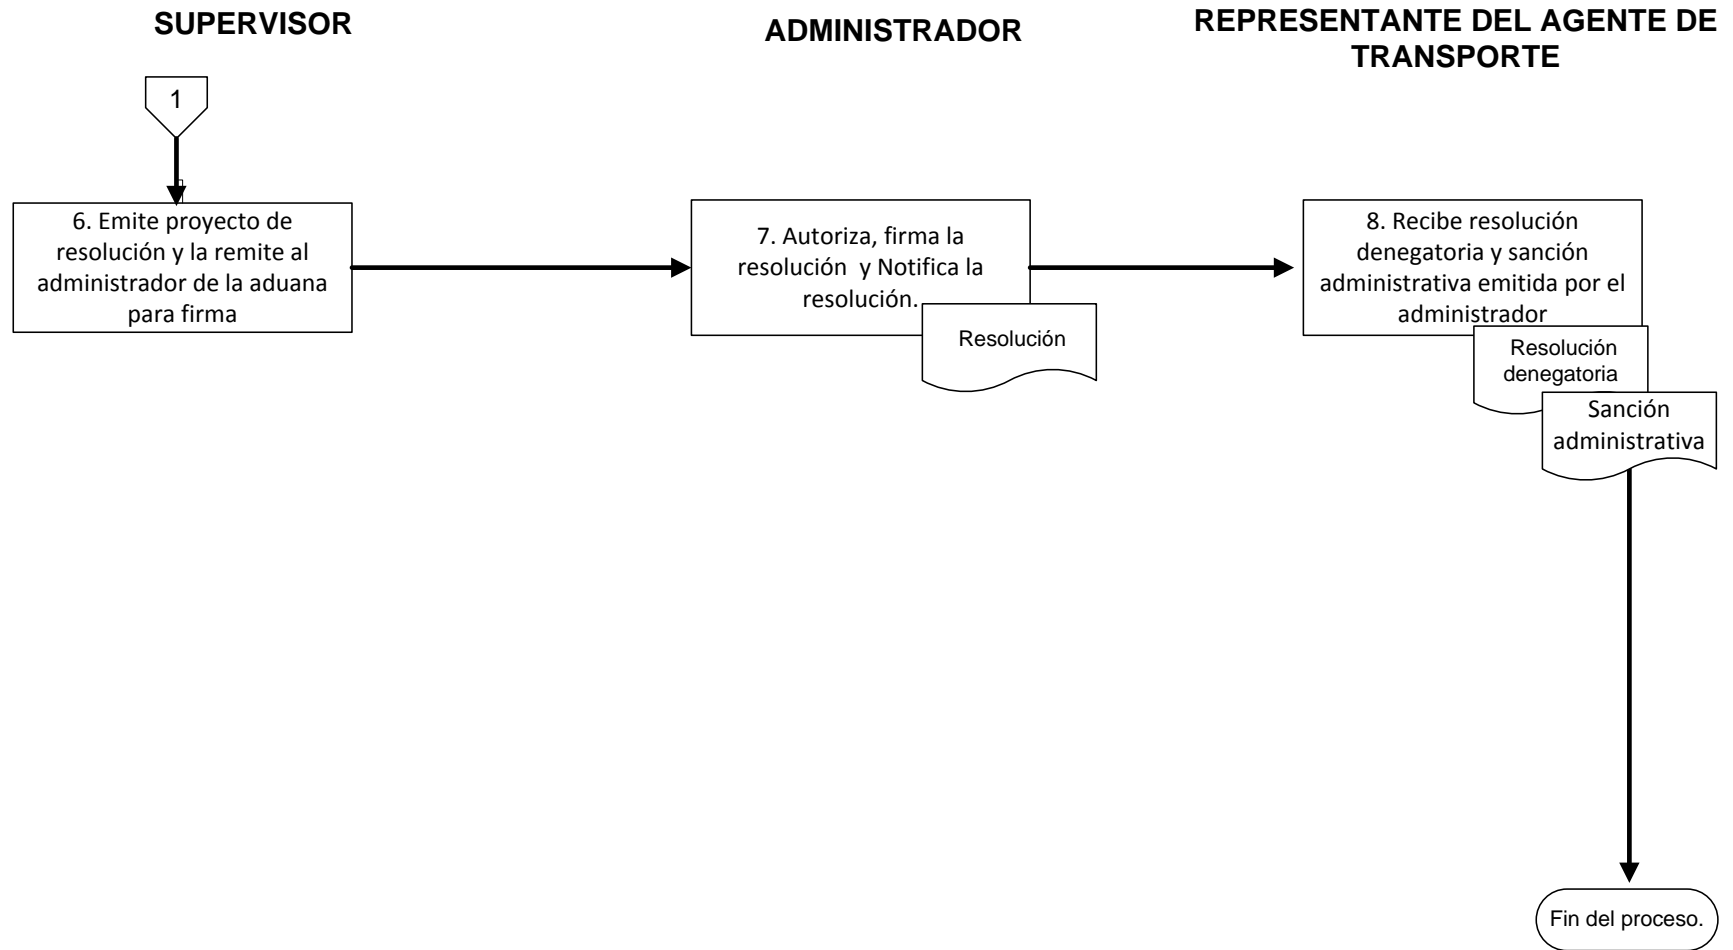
SUPERVISOR

ADMINISTRADOR

REPRESENTANTE DEL AGENTE DE TRANSPORTE

1

6. Emite proyecto de resolución y la remite al administrador de la aduana para firma

7. Autoriza, firma la resolución y Notifica la resolución.

Resolución

8. Recibe resolución denegatoria y sanción administrativa emitida por el administrador

Resolución denegatoria

Sanción administrativa

Fin del proceso.